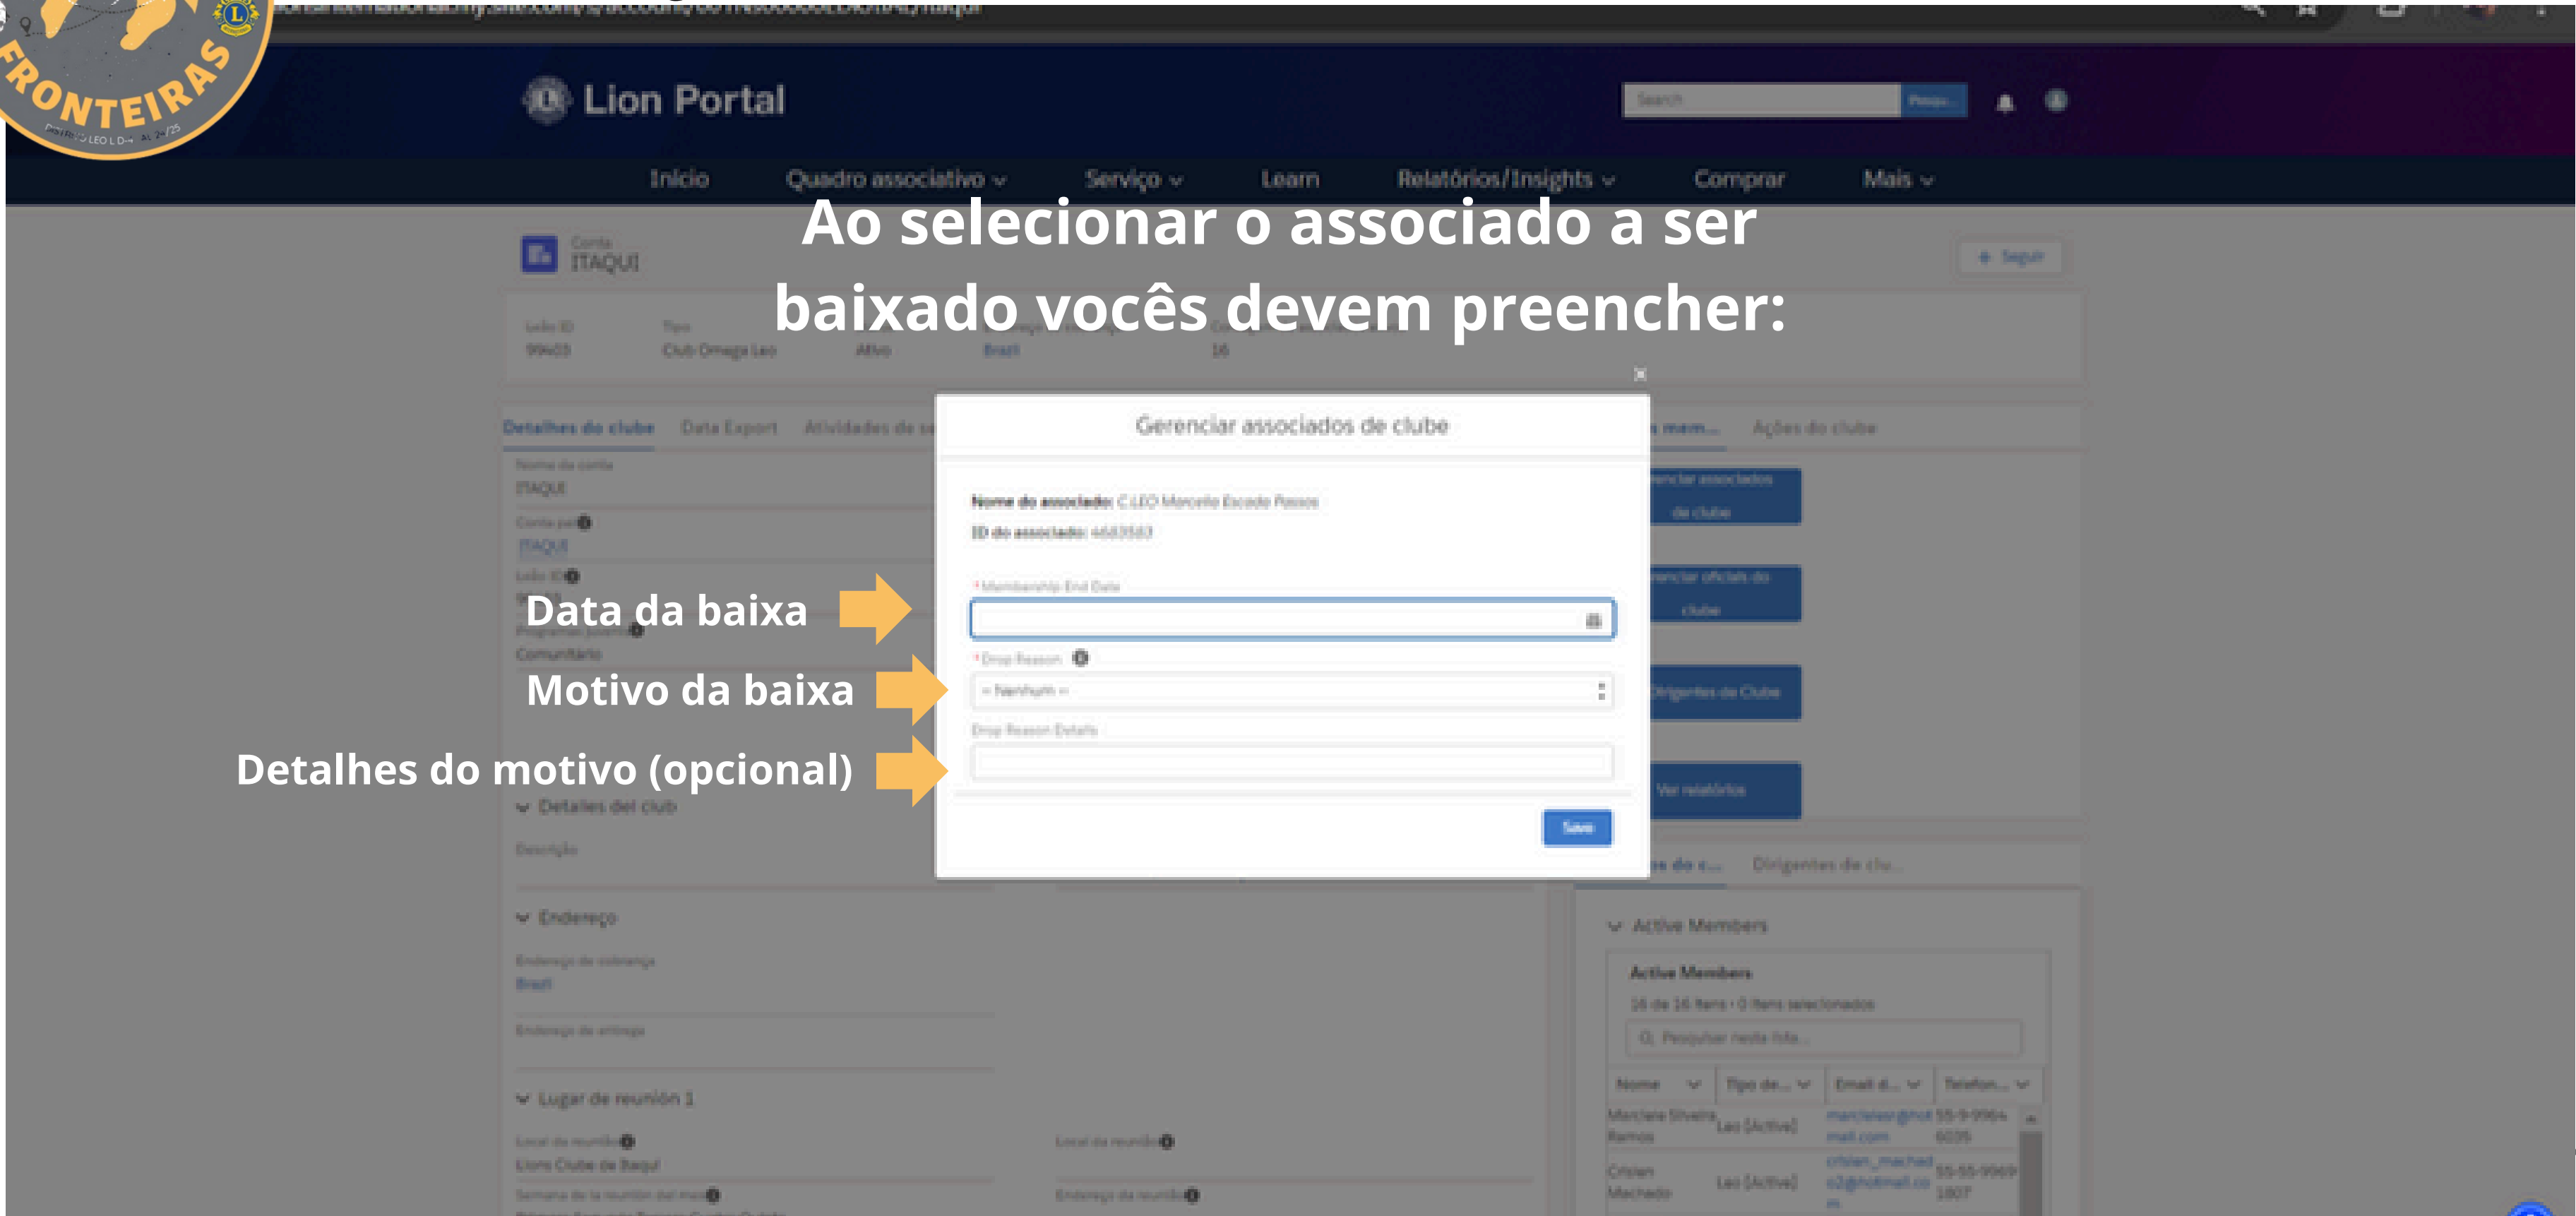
FRONTEIRAS

Lion Portal

Search

Início Quadro associativo Serviço Learn Relatórios/Insights Comprar Mais

Ao selecionar o associado a ser baixado vocês devem preencher:

Conta
ITAQUI

Seguir

Leão ID
99403

Tipo
Club Omega Leo

Ativo

Brazil

16

Detalhes do clube Data Export

Ações do clube

Nome da conta
ITAQUI

Conta pai
ITAQUI

Leão ID

Programas juvenis
Comunitário

Gerenciar associados de clube

Nome do associado: C LEO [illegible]

ID do associado: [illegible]

*Membership End Date

*Drop Reason

-- Nenhum --

Drop Reason Details

Save

Data da baixa

Motivo da baixa

Detalhes do motivo (opcional)

Detalles del club

Descrição

Endereço

Endereço de cobrança
Brazil

Endereço de entrega

Lugar de reunión 1

Local da reunião
Lions Clube de Itaqui

Local da reunião

Semana de la reunión del mes

Endereço da reunião

Gerenciar associados de clube

Gerenciar oficiais do clube

Dirigentes de Clube

Ver relatórios

Dirigentes de clu...

Active Members

Active Members

16 de 16 itens • 0 itens selecionados

Pesquisar nesta lista...

| Nome | Tipo de... | Email d... | Telefon... |
|---|---|---|---|
| Marciane Silveira Ramos | Leo (Active) | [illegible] | 55-9-9964 6035 |
| Cristian Machado | Leo (Active) | cristian_machad o2@hotmail.co m | 55-55-9969 1807 |